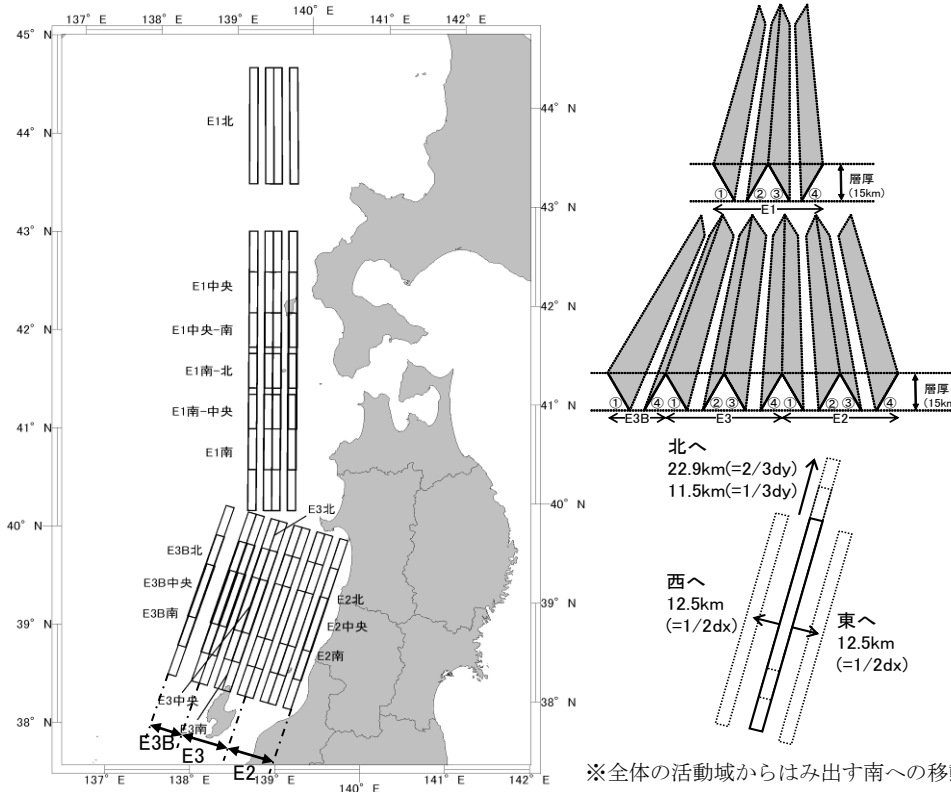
137° E 138° E 139° E 140° E 141° E 142° E

45° N
44° N
43° N
42° N
41° N
40° N
39° N
38° N

44° N
43° N
42° N
41° N
40° N
39° N
38° N

E1北
E1中央
E1中央-南
E1南-北
E1南-中央
E1南
E3北
E3B北
E3B中央
E3B南
E2北
E2中央
E2南
E3中央
E3南
E3B
E3
E2

137° E 138° E 139° E 140° E 141° E 142° E

層厚 (15km)
① ② ③ ④
E1
層厚 (15km)
① ④ ① ② ③ ④ ① ② ③ ④
E3B E3 E2

北へ
22.9km(=2/3dy)
11.5km(=1/3dy)
西へ
12.5km
(=1/2dx)
東へ
12.5km
(=1/2dx)

※全体の活動域からはみ出す南への移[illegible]